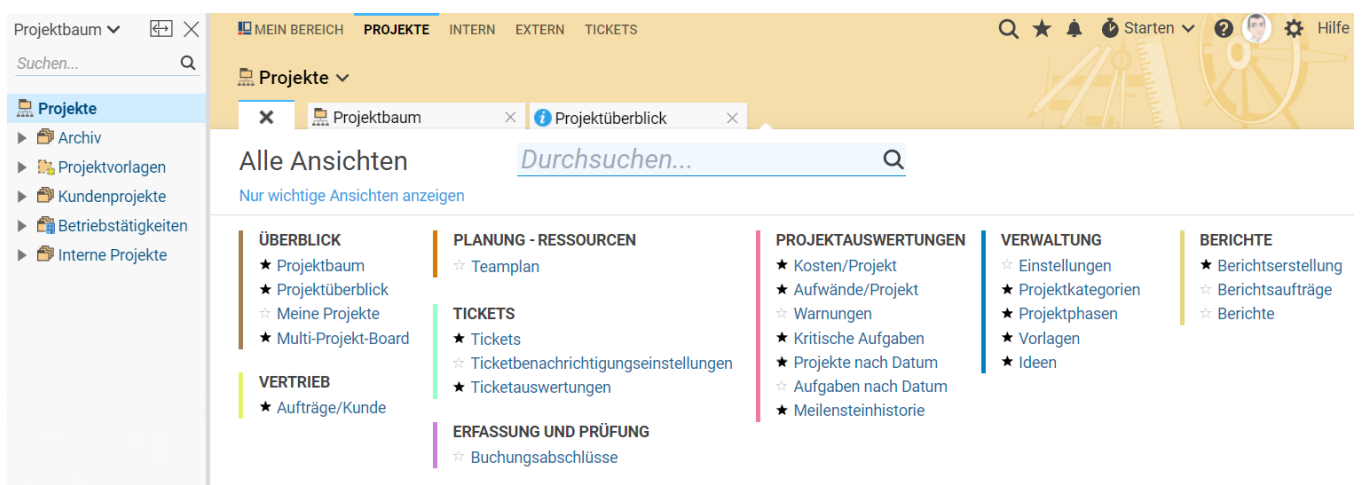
Projektbaum

Suchen...

Projekte
Archiv
Projektvorlagen
Kundenprojekte
Betriebstätigkeiten
Interne Projekte

MEIN BEREICH PROJEKTE INTERN EXTERN TICKETS

Starten Hilfe

Projekte

Projektbaum Projektüberblick

Alle Ansichten

Durchsuchen...

Nur wichtige Ansichten anzeigen

ÜBERBLICK
★ Projektbaum
★ Projektüberblick
☆ Meine Projekte
★ Multi-Projekt-Board

VERTRIEB
★ Aufträge/Kunde

PLANUNG - RESSOURCEN
☆ Teamplan

TICKETS
★ Tickets
☆ Ticketbenachrichtigungseinstellungen
★ Ticketauswertungen

ERFASSUNG UND PRÜFUNG
☆ Buchungsabschlüsse

PROJEKTAUSWERTUNGEN
★ Kosten/Projekt
★ Aufwände/Projekt
☆ Warnungen
★ Kritische Aufgaben
★ Projekte nach Datum
☆ Aufgaben nach Datum
★ Meilensteinhistorie

VERWALTUNG
☆ Einstellungen
★ Projektkategorien
★ Projektphasen
★ Vorlagen
★ Ideen

BERICHTE
★ Berichtserstellung
☆ Berichtsaufträge
☆ Berichte